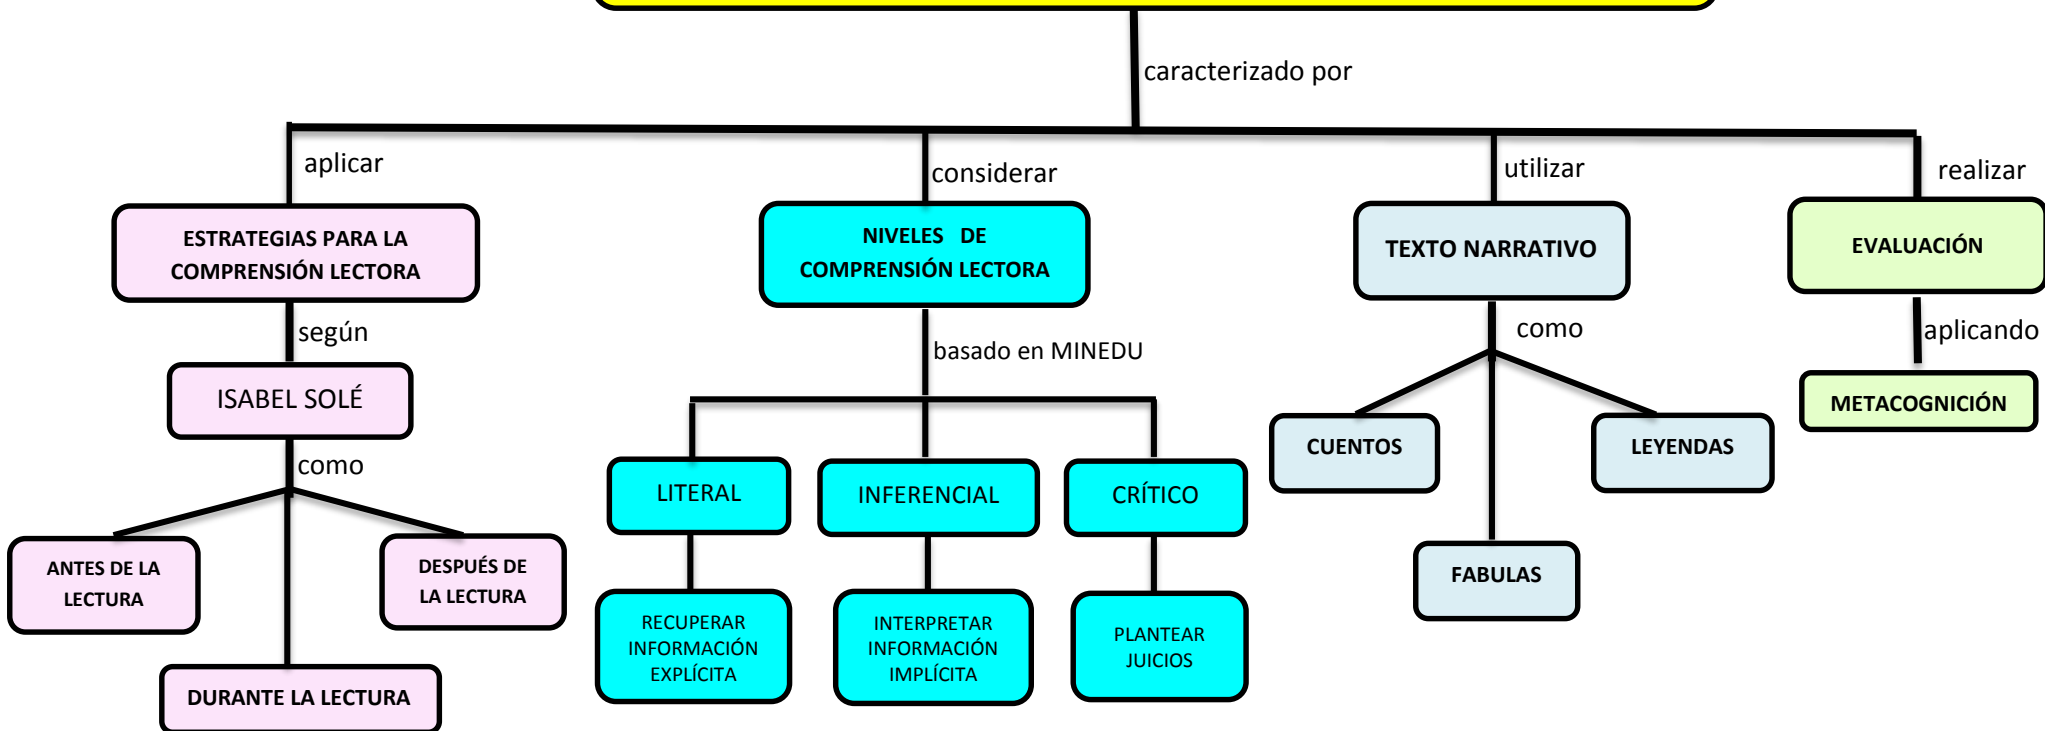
caracterizado por

aplicar

ESTRATEGIAS PARA LA COMPRENSIÓN LECTORA

según

ISABEL SOLÉ

como

ANTES DE LA LECTURA

DURANTE LA LECTURA

DESPUÉS DE LA LECTURA

considerar

NIVELES DE COMPRENSIÓN LECTORA

basado en MINEDU

LITERAL

RECUPERAR INFORMACIÓN EXPLÍCITA

INFERENCIAL

INTERPRETAR INFORMACIÓN IMPLÍCITA

CRÍTICO

PLANTEAR JUICIOS

utilizar

TEXTO NARRATIVO

como

CUENTOS

FABULAS

LEYENDAS

realizar

EVALUACIÓN

aplicando

METACOGNICIÓN